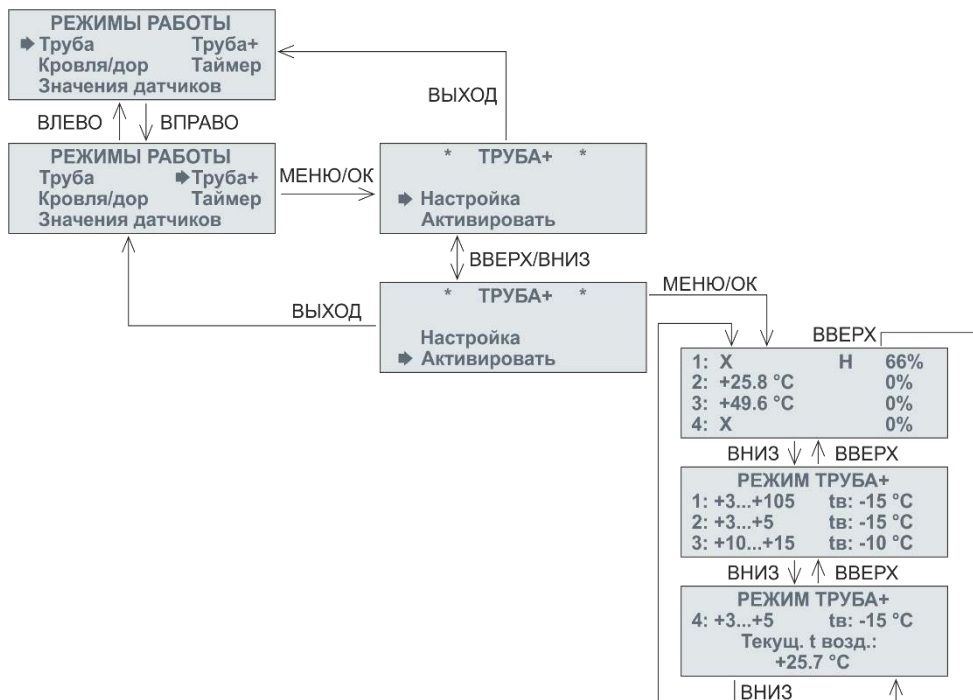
РЕЖИМЫ РАБОТЫ
Труба Труба+
Кровля/дор Таймер
Значения датчиков

ВЛЕВО ВПРАВО

РЕЖИМЫ РАБОТЫ
Труба Труба+
Кровля/дор Таймер
Значения датчиков

ВЫХОД

МЕНЮ/ОК

* ТРУБА+ *
Настройка
Активировать

ВВЕРХ/ВНИЗ

ВЫХОД

* ТРУБА+ *
Настройка
Активировать

МЕНЮ/ОК

ВВЕРХ

1: X H 66%
2: +25.8 °C 0%
3: +49.6 °C 0%
4: X 0%

ВНИЗ ВВЕРХ

РЕЖИМ ТРУБА+
1: +3...+105 тв: -15 °C
2: +3...+5 тв: -15 °C
3: +10...+15 тв: -10 °C

ВНИЗ ВВЕРХ

РЕЖИМ ТРУБА+
4: +3...+5 тв: -15 °C
Текущ. t возд.:
+25.7 °C

ВНИЗ